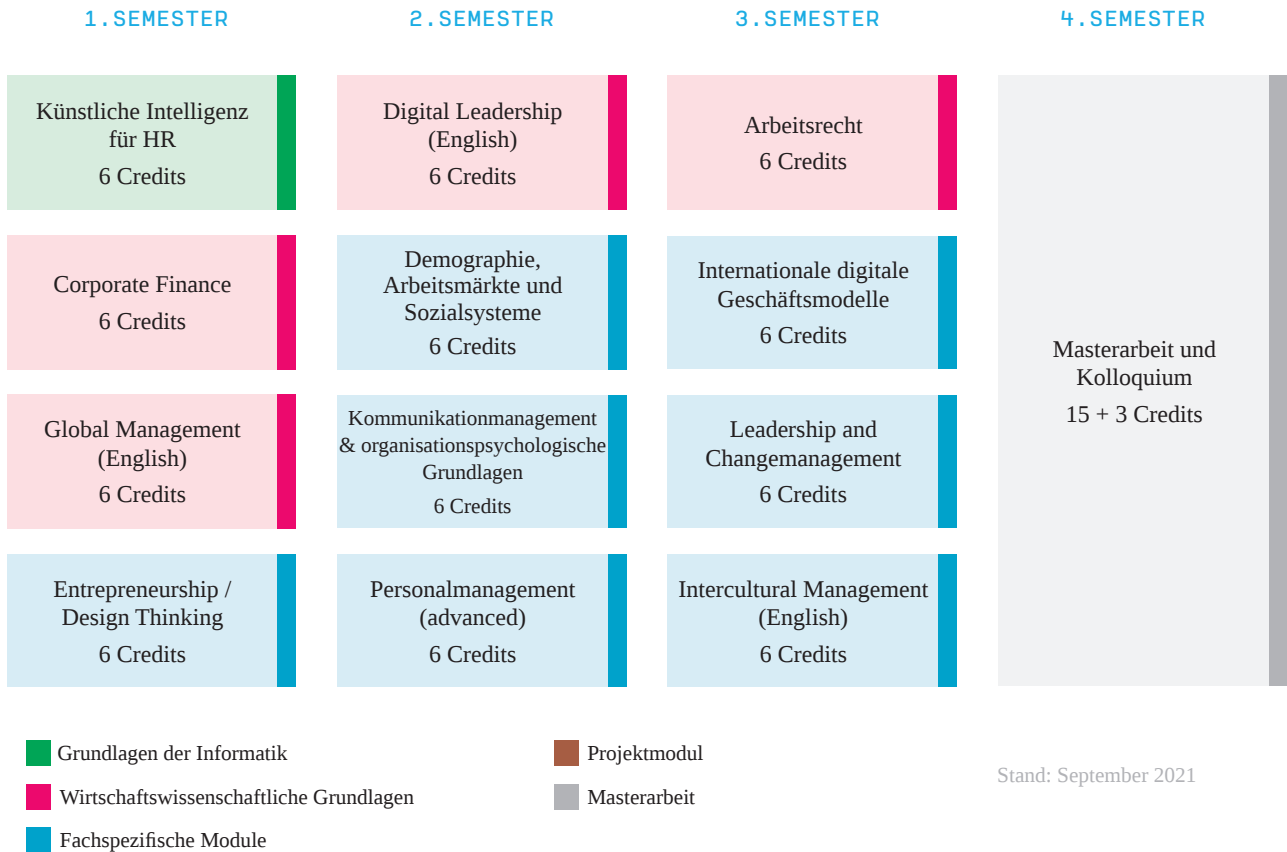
1. SEMESTER

Künstliche Intelligenz für HR
6 Credits

Corporate Finance
6 Credits

Global Management (English)
6 Credits

Entrepreneurship / Design Thinking
6 Credits

2. SEMESTER

Digital Leadership (English)
6 Credits

Demographie, Arbeitsmärkte und Sozialsysteme
6 Credits

Kommunikationmanagement & organisationspsychologische Grundlagen
6 Credits

Personalmanagement (advanced)
6 Credits

3. SEMESTER

Arbeitsrecht
6 Credits

Internationale digitale Geschäftsmodelle
6 Credits

Leadership and Changemanagement
6 Credits

Intercultural Management (English)
6 Credits

4. SEMESTER

Masterarbeit und Kolloquium
15 + 3 Credits

Grundlagen der Informatik

Wirtschaftswissenschaftliche Grundlagen

Fachspezifische Module

Projektmodul

Masterarbeit

Stand: September 2021